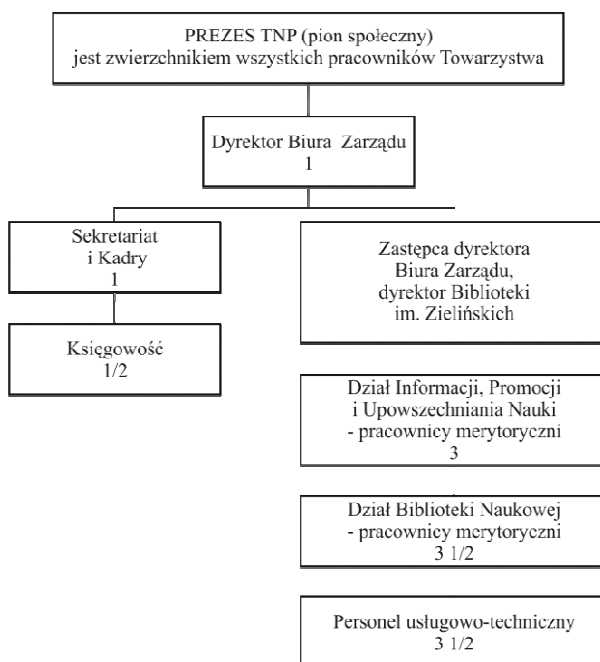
PREZES TNP (pion społeczny)
jest zwierzchnikiem wszystkich pracowników Towarzystwa

Dyrektor Biura Zarządu
1

Sekretariat
i Kadry
1

Księgowość
1/2

Zastępca dyrektora
Biura Zarządu,
dyrektor Biblioteki
im. Zielińskich

Dział Informacji, Promocji
i Upowszechniania Nauki
- pracownicy merytoryczni
3

Dział Biblioteki Naukowej
- pracownicy merytoryczni
3 1/2

Personel usługowo-techniczny
3 1/2